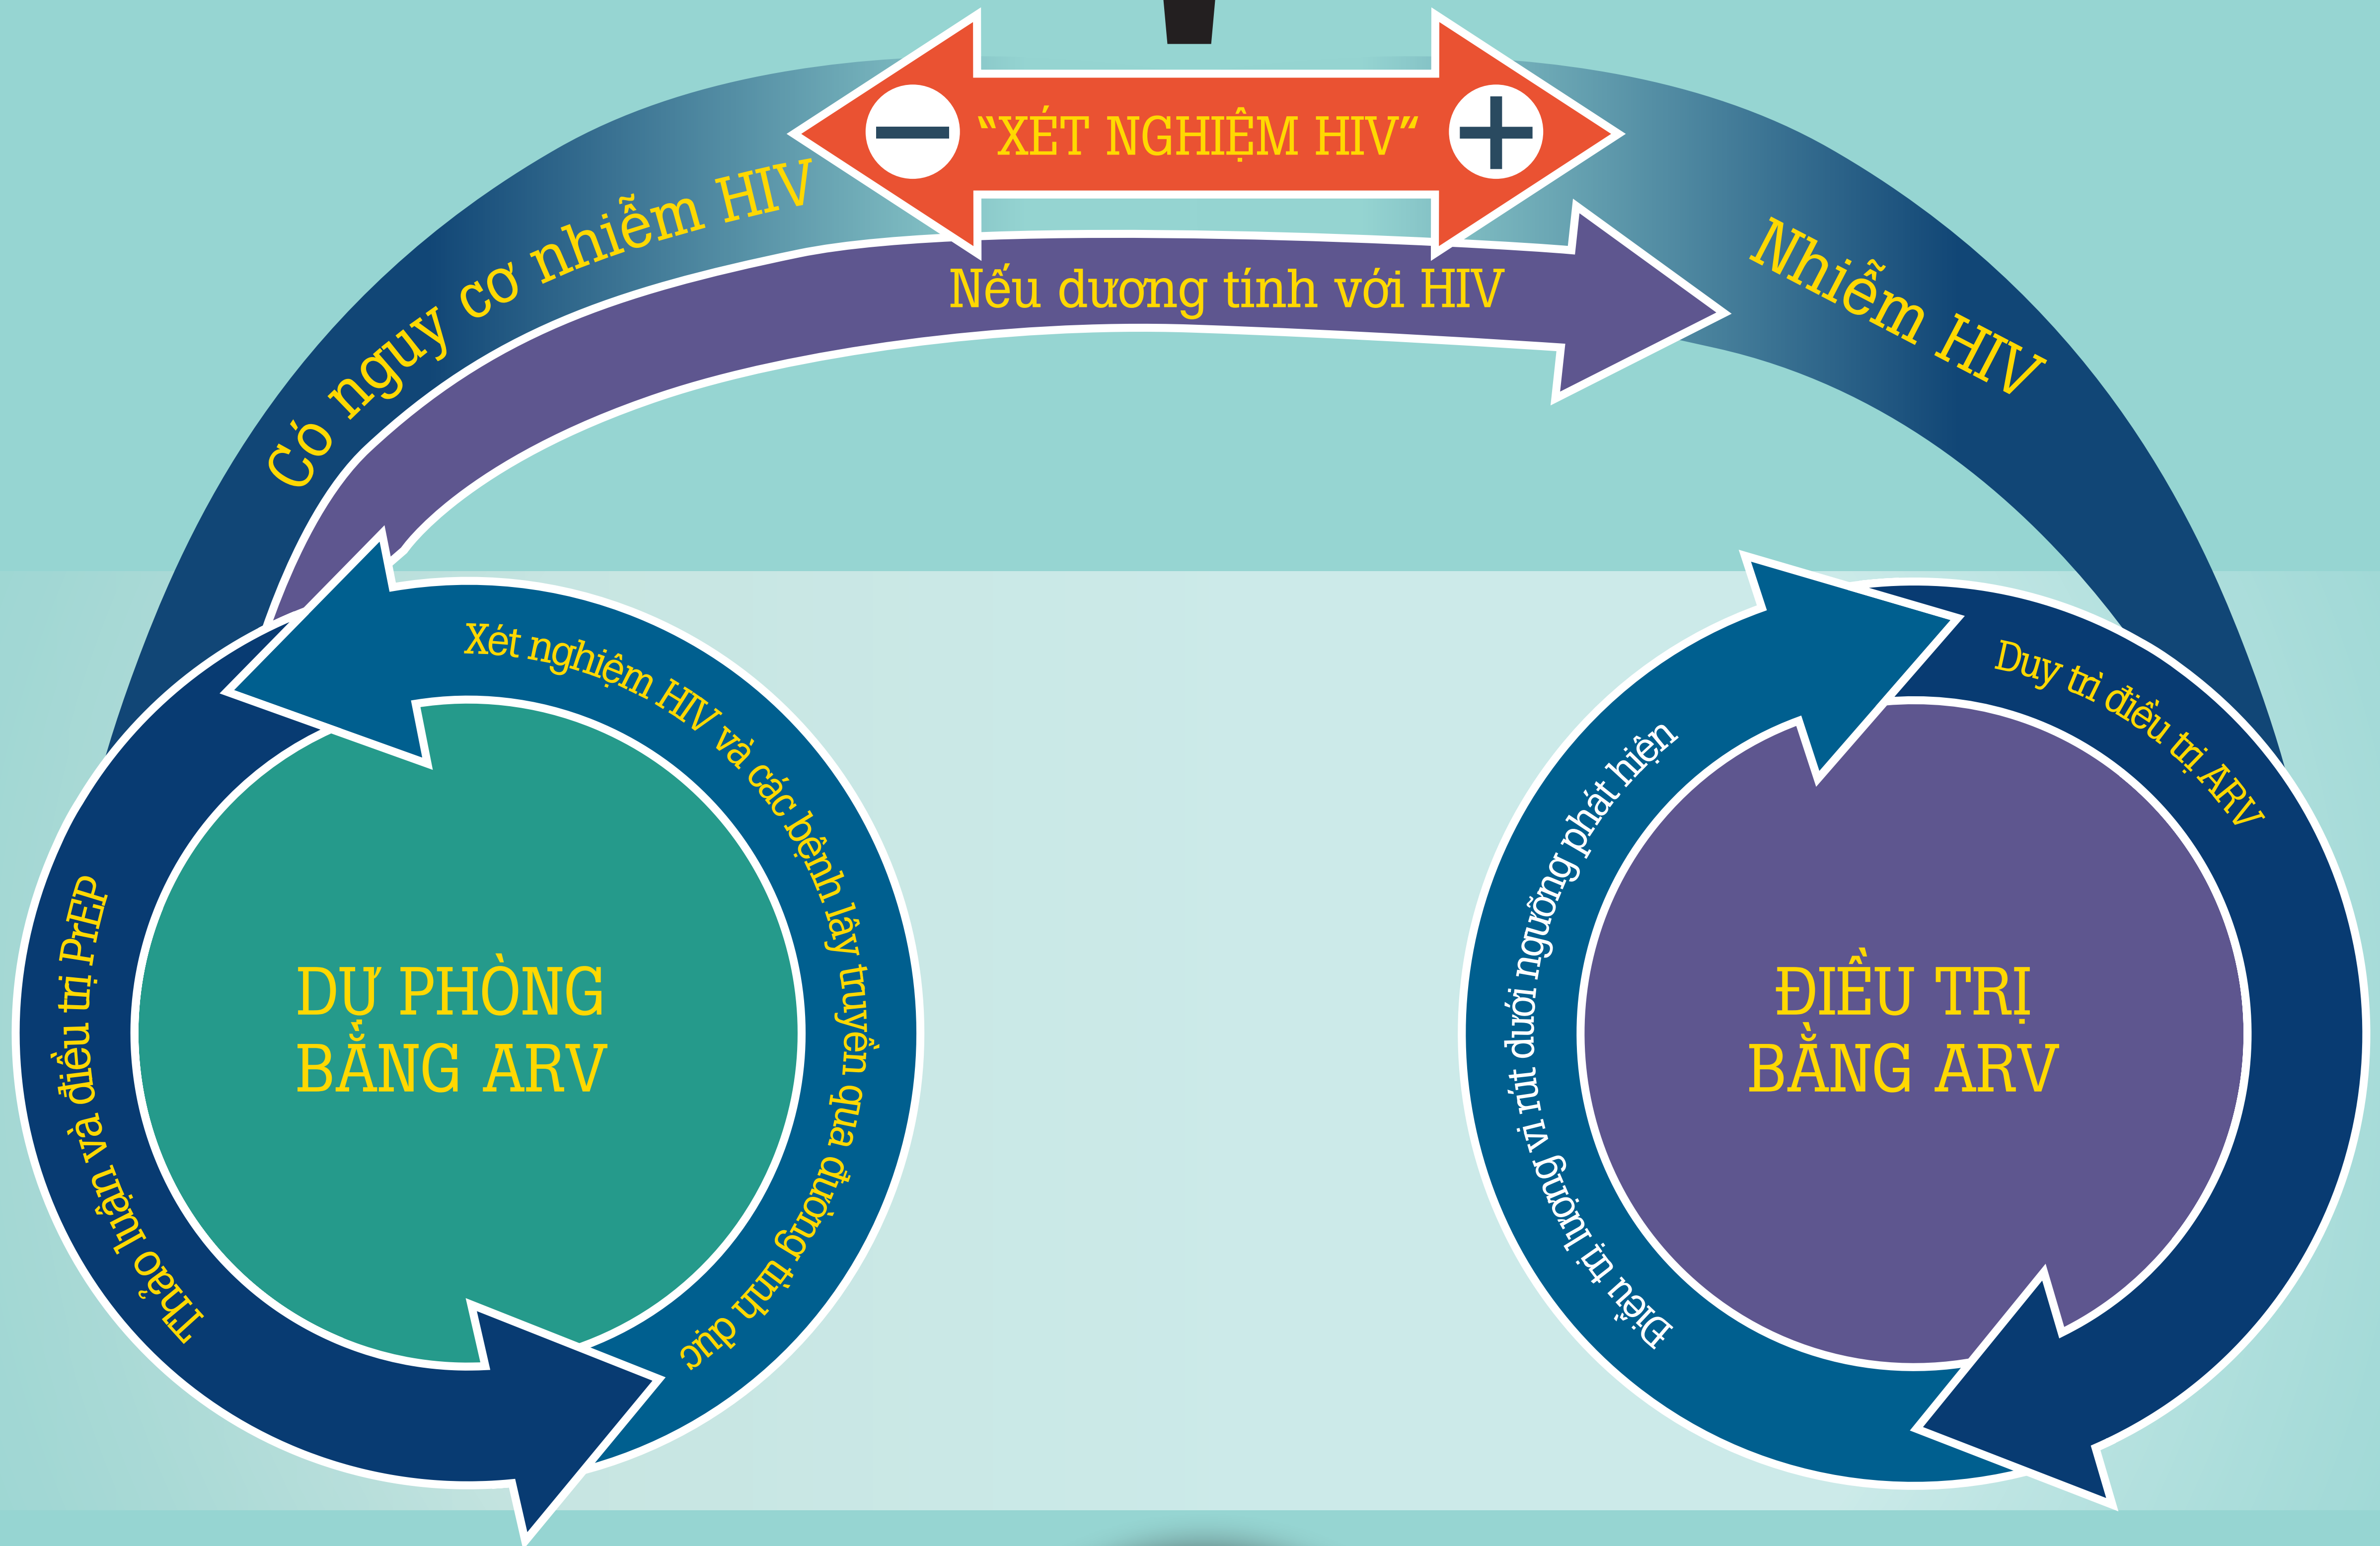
"XÉT NGHIỆM HIV"

Có nguy cơ nhiễm HIV

Nhiễm HIV

Nếu dương tính với HIV

Xét nghiệm HIV và các bệnh lây truyền qua đường tình dục

Thảo luận và điều trị PrEP

DỰ PHÒNG BẰNG ARV

Duy trì điều trị ARV

Điều trị lượng vi rút dưới ngưỡng phát hiện

ĐIỀU TRỊ BẰNG ARV